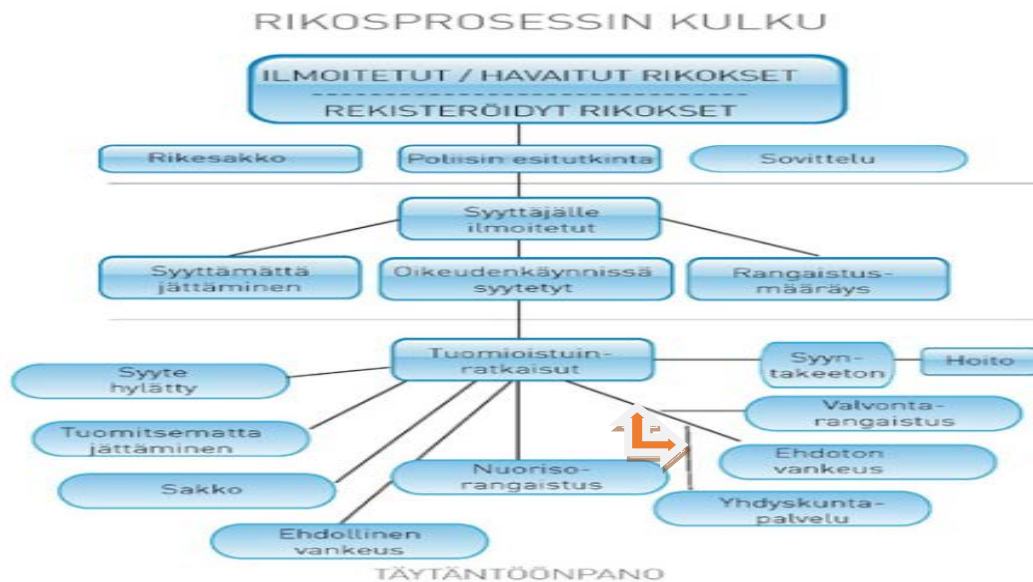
RIKOSPROSESSIN KULKU

ILMOITETUT / HAVAITUT RIKOKSET

REKISTERÖIDYT RIKOKSET

Rikesakko

Poliisin esitutkinta

Sovittelu

Syyttäjälle ilmoitetut

Syyttämättä jättäminen

Oikeudenkäynnissä syytetyt

Rangaistusmääräys

Tuomioistuinratkaisut

Syyntakeeton

Hoito

Syyte hylätty

Valvontarangaistus

Tuomitsematta jättäminen

Ehdoton vankeus

Sakko

Nuorisorangaistus

Yhdyskuntapalvelu

Ehdollinen vankeus

TÄYTÄNTÖÖNPANO